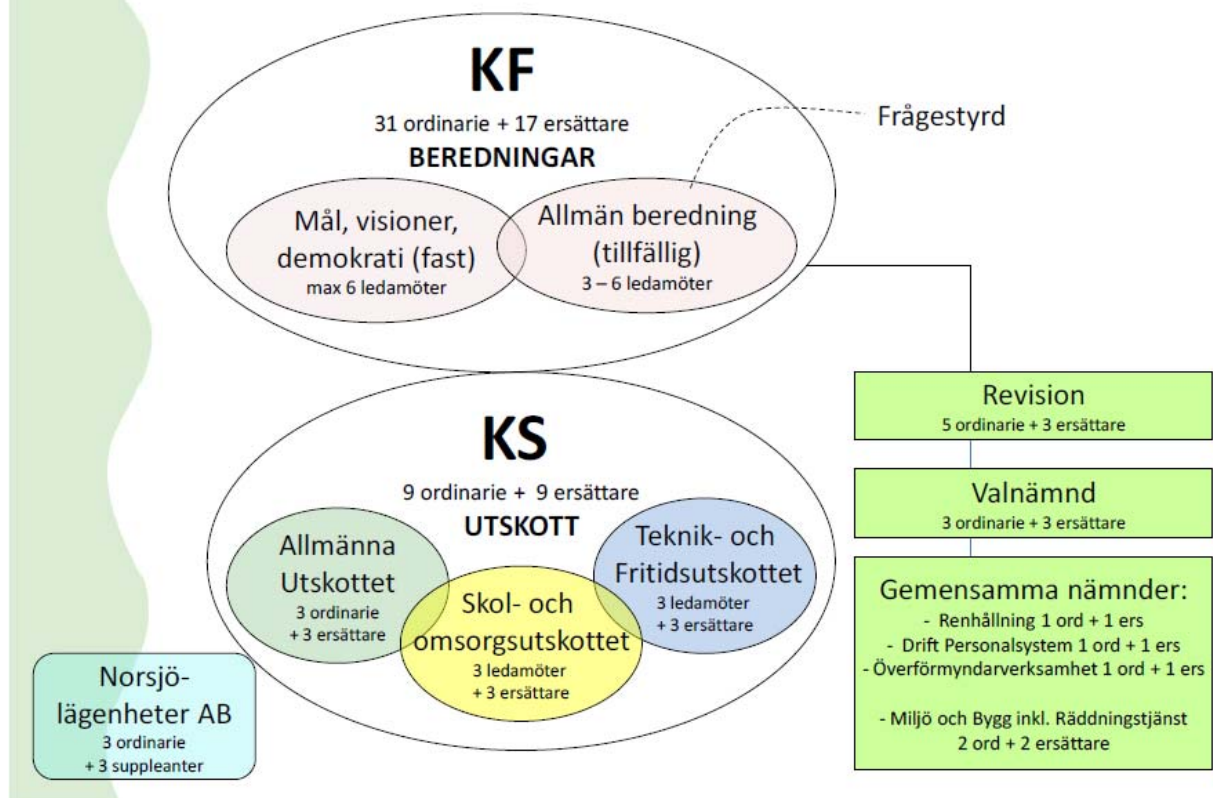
KF

31 ordinarie + 17 ersättare

BEREDNINGAR

Frågestyrd

Mål, visioner, demokrati (fast)
max 6 ledamöter

Allmän beredning (tillfällig)
3 – 6 ledamöter

KS

9 ordinarie + 9 ersättare

UTSKOTT

Allmänna Utskottet
3 ordinarie + 3 ersättare

Skol- och omsorgsutskottet
3 ledamöter + 3 ersättare

Teknik- och Fritidsutskottet
3 ledamöter + 3 ersättare

Revision
5 ordinarie + 3 ersättare

Valnämnd
3 ordinarie + 3 ersättare

Gemensamma nämnder:
- Renhållning 1 ord + 1 ers
- Drift Personalsystem 1 ord + 1 ers
- Överförmyndarverksamhet 1 ord + 1 ers

- Miljö och Bygg inkl. Räddningstjänst
2 ord + 2 ersättare

Norsjölägenheter AB
3 ordinarie + 3 suppleanter